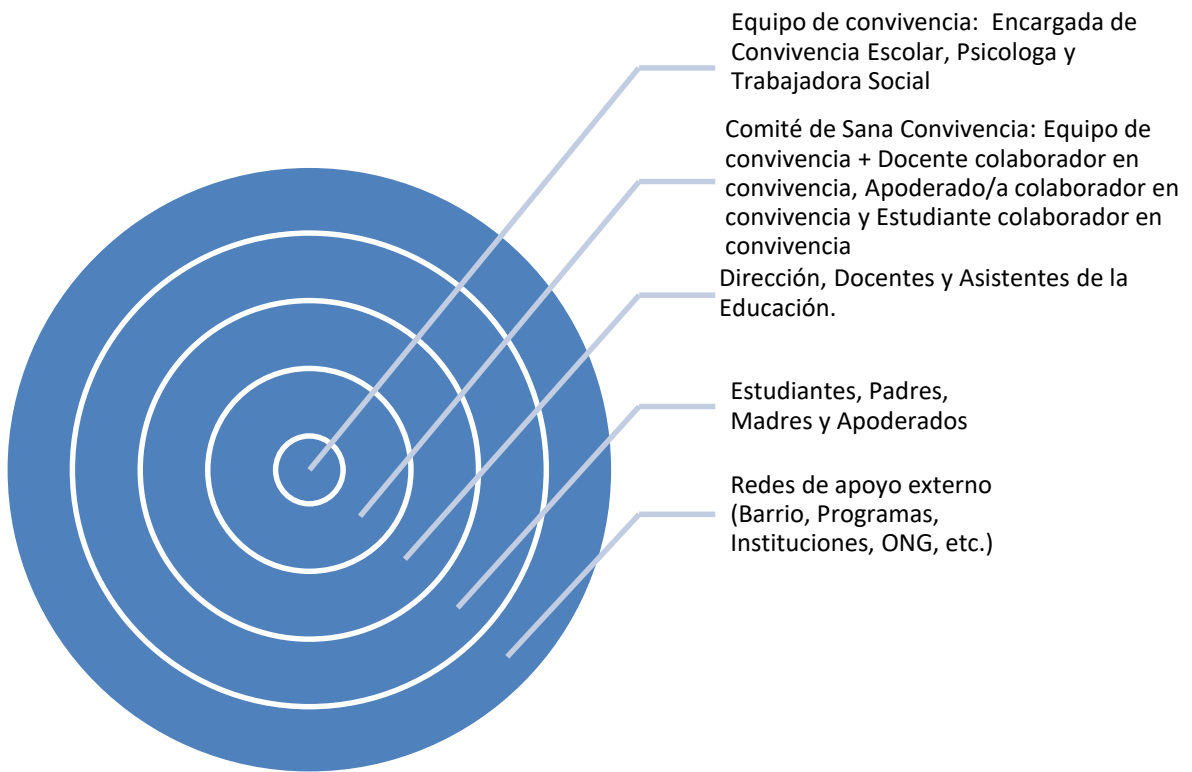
Equipo de convivencia: Encargada de Convivencia Escolar, Psicologa y Trabajadora Social

Comité de Sana Convivencia: Equipo de convivencia + Docente colaborador en convivencia, Apoderado/a colaborador en convivencia y Estudiante colaborador en convivencia

Dirección, Docentes y Asistentes de la Educación.

Estudiantes, Padres, Madres y Apoderados

Redes de apoyo externo (Barrio, Programas, Instituciones, ONG, etc.)